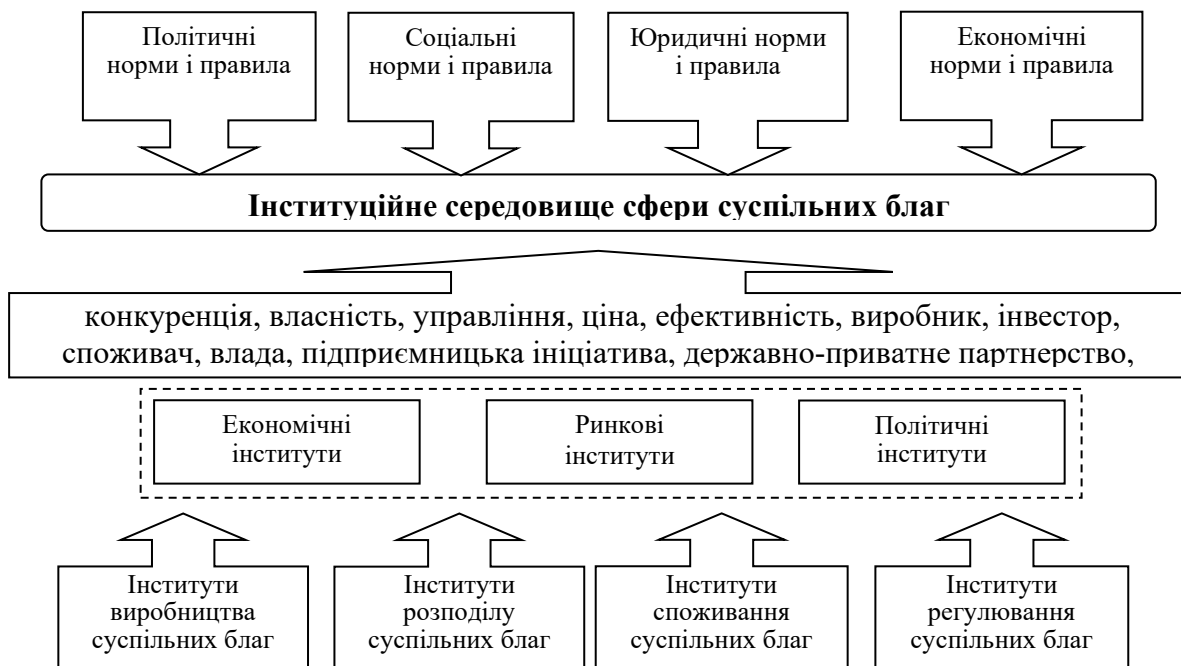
Політичні норми і правила

Соціальні норми і правила

Юридичні норми і правила

Економічні норми і правила

**Інституційне середовище сфери суспільних благ**

конкуренція, власність, управління, ціна, ефективність, виробник, інвестор, споживач, влада, підприємницька ініціатива, державно-приватне партнерство,

Економічні інститути

Ринкові інститути

Політичні інститути

Інститути виробництва суспільних благ

Інститути розподілу суспільних благ

Інститути споживання суспільних благ

Інститути регулювання суспільних благ